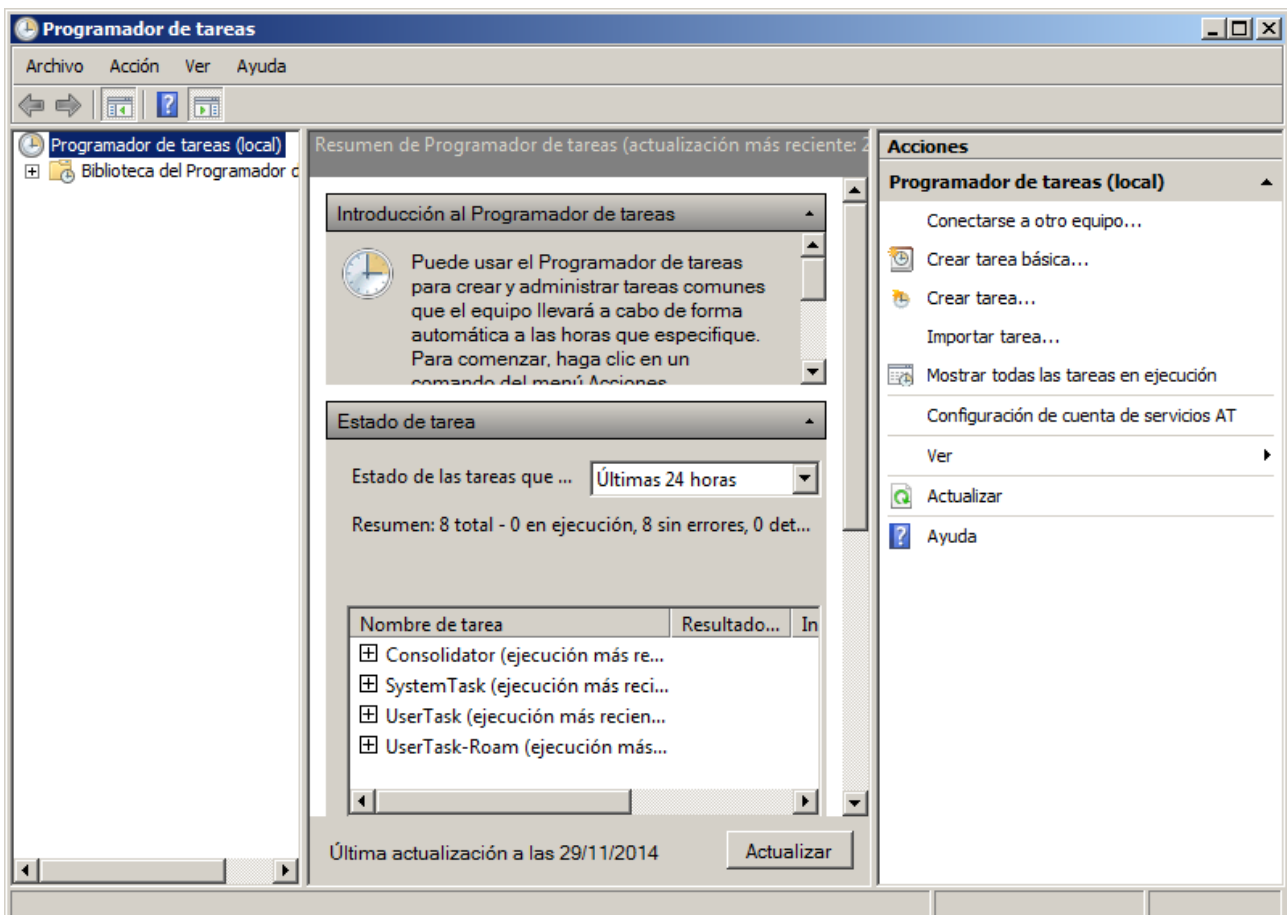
Programador de tareas

Archivo Acción Ver Ayuda

Programador de tareas (local)
Biblioteca del Programador d

Resumen de Programador de tareas (actualización más reciente: 2

Introducción al Programador de tareas

Puede usar el Programador de tareas para crear y administrar tareas comunes que el equipo llevará a cabo de forma automática a las horas que especifique. Para comenzar, haga clic en un comando del menú Acciones

Estado de tarea

Estado de las tareas que ... Últimas 24 horas

Resumen: 8 total - 0 en ejecución, 8 sin errores, 0 det...

| Nombre de tarea | Resultado... | In |
|---|---|---|
| Consolidator (ejecución más re... | | |
| SystemTask (ejecución más reci... | | |
| UserTask (ejecución más recien... | | |
| UserTask-Roam (ejecución más... | | |

Última actualización a las 29/11/2014

Actualizar

Acciones

Programador de tareas (local)

Conectarse a otro equipo...

Crear tarea básica...

Crear tarea...

Importar tarea...

Mostrar todas las tareas en ejecución

Configuración de cuenta de servicios AT

Ver

Actualizar

Ayuda